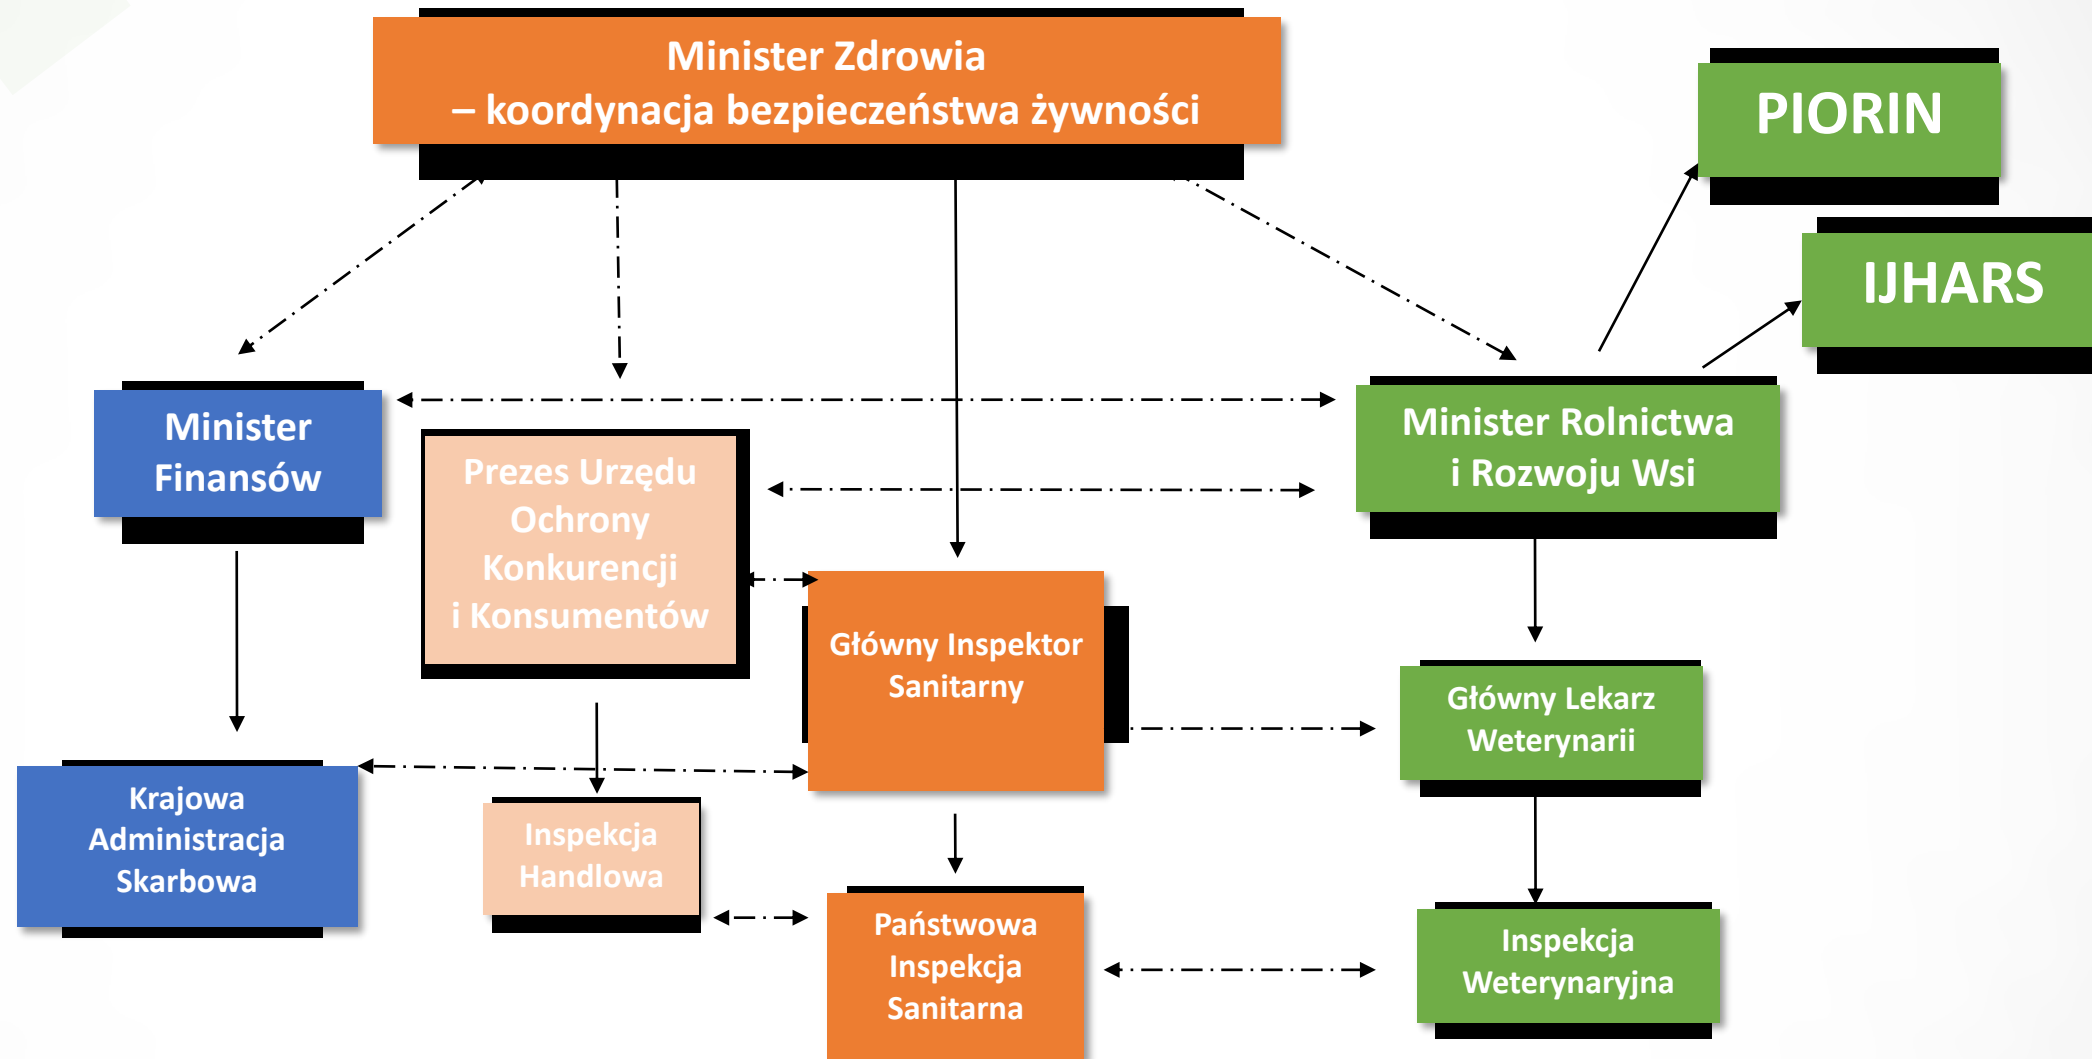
Minister Zdrowia
– koordynacja bezpieczeństwa żywności

PIORIN

IJHARS

Minister Finansów

Prezes Urzędu Ochrony Konkurencji i Konsumentów

Minister Rolnictwa i Rozwoju Wsi

Główny Inspektor Sanitarny

Główny Lekarz Weterynarii

Krajowa Administracja Skarbowa

Inspekcja Handlowa

Państwowa Inspekcja Sanitarna

Inspekcja Weterynaryjna